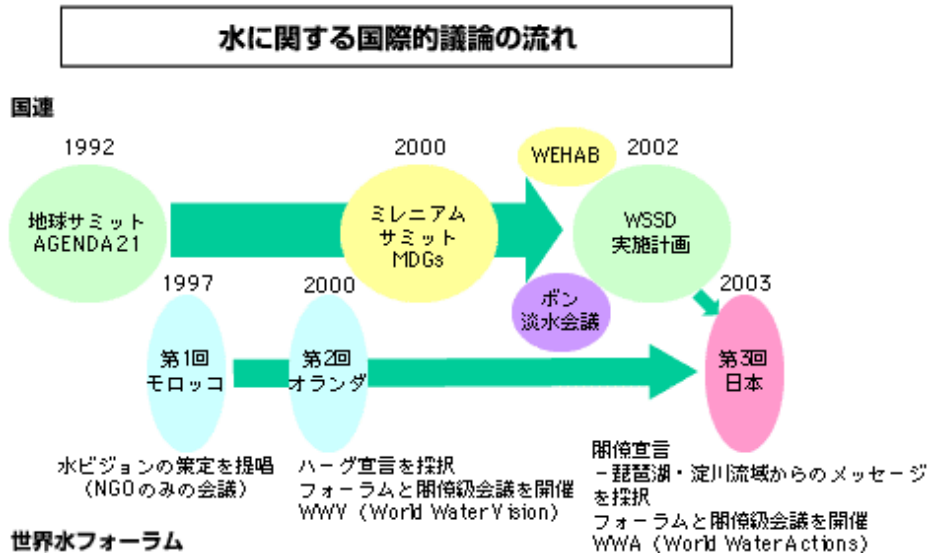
水に関する国際的議論の流れ

国連

1992

地球サミット
AGENDA21

2000

ミレニアム
サミット
MDGs

WEHAB

2002

WSSD
実施計画

ボン
淡水会議

1997

第1回
モロッコ

2000

第2回
オランダ

2003

第3回
日本

水ビジョンの策定を提唱
（NGOのみの会議）

ハーグ宣言を採択
フォーラムと閣僚級会議を開催
WWV（World Water Vision）

閣僚宣言
－琵琶湖・淀川流域からのメッセージを採択
フォーラムと閣僚級会議を開催
WWA（World Water Actions）

世界水フォーラム